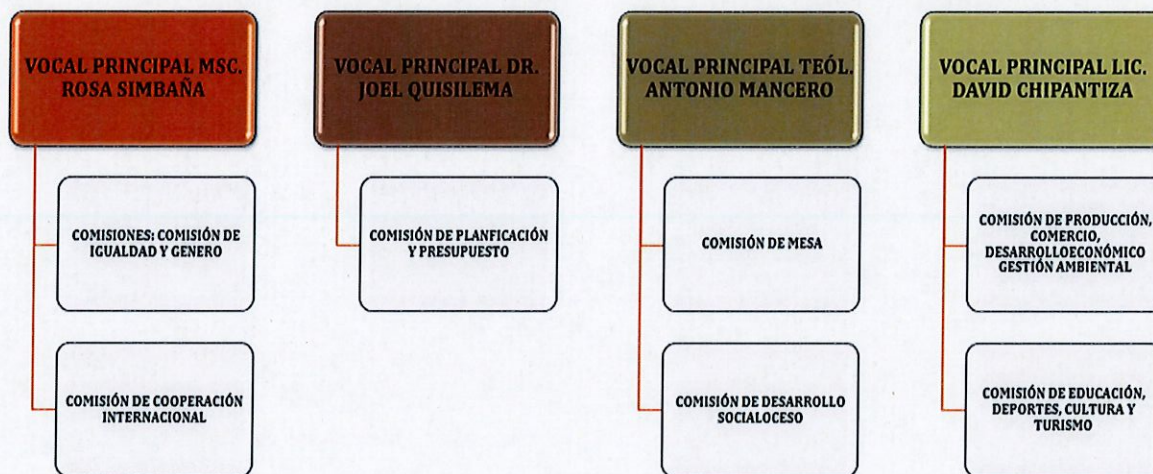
VOCAL PRINCIPAL MSC. ROSA SIMBAÑA

COMISIONES: COMISIÓN DE IGUALDAD Y GENERO

COMISIÓN DE COOPERACIÓN INTERNACIONAL

VOCAL PRINCIPAL DR. JOEL QUISILEMA

COMISIÓN DE PLANFICACIÓN Y PRESUPUESTO

VOCAL PRINCIPAL TEÓL. ANTONIO MANCERO

COMISIÓN DE MESA

COMISIÓN DE DESARROLLO SOCIALOCESO

VOCAL PRINCIPAL LIC. DAVID CHIPANTIZA

COMISIÓN DE PRODUCCIÓN, COMERCIO, DESARROLLOECONÓMICO GESTIÓN AMBIENTAL

COMISIÓN DE EDUCACIÓN, DEPORTES, CULTURA Y TURISMO